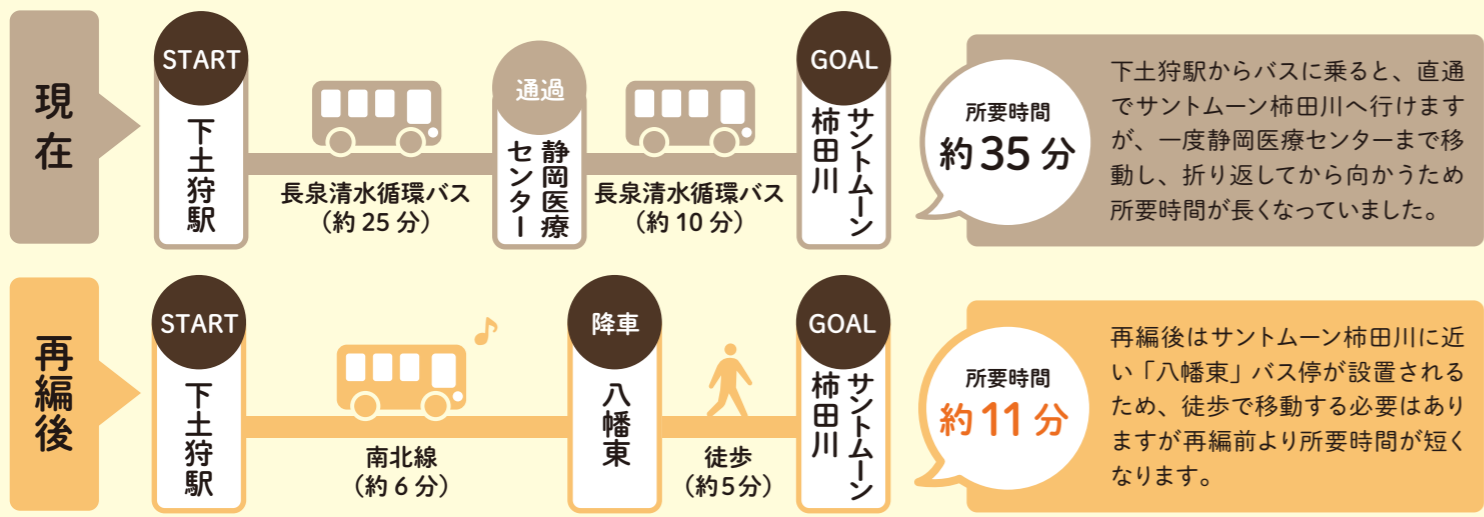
現在

START
下土狩駅

長泉清水循環バス
（約 25 分）

通過
静岡医療センター

長泉清水循環バス
（約 10 分）

GOAL
サントムーン柿田川

所要時間
約 35 分

下土狩駅からバスに乗ると、直通でサントムーン柿田川へ行けますが、一度静岡医療センターまで移動し、折り返してから向かうため所要時間が長くなっていました。

再編後

START
下土狩駅

南北線
（約 6 分）

降車
八幡東

徒歩
（約5分）

GOAL
サントムーン柿田川

所要時間
約 11 分

再編後はサントムーン柿田川に近い「八幡東」バス停が設置されるため、徒歩で移動する必要はありますが再編前より所要時間が短くなります。